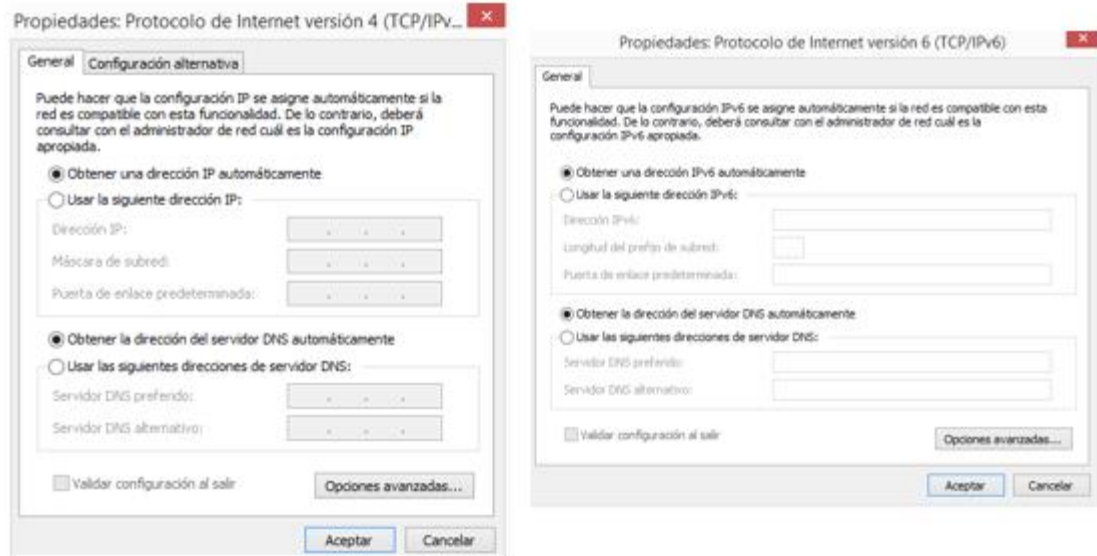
Propiedades: Protocolo de Internet versión 4 (TCP/IPv...

General | Configuración alternativa

Puede hacer que la configuración IP se asigne automáticamente si la red es compatible con esta funcionalidad. De lo contrario, deberá consultar con el administrador de red cuál es la configuración IP apropiada.

Obtener una dirección IP automáticamente

Usar la siguiente dirección IP:

Dirección IP:

Máscara de subred:

Puerta de enlace predeterminada:

Obtener la dirección del servidor DNS automáticamente

Usar las siguientes direcciones de servidor DNS:

Servidor DNS preferido:

Servidor DNS alternativo:

Validar configuración al salir

Opciones avanzadas...

Aceptar | Cancelar

Propiedades: Protocolo de Internet versión 6 (TCP/IPv6)

General

Puede hacer que la configuración IPv6 se asigne automáticamente si la red es compatible con esta funcionalidad. De lo contrario, deberá consultar con el administrador de red cuál es la configuración IPv6 apropiada.

Obtener una dirección IPv6 automáticamente

Usar la siguiente dirección IPv6:

Dirección IPv6:

Longitud del prefijo de subred:

Puerta de enlace predeterminada:

Obtener la dirección del servidor DNS automáticamente

Usar las siguientes direcciones de servidor DNS:

Servidor DNS preferido:

Servidor DNS alternativo:

Validar configuración al salir

Opciones avanzadas...

Aceptar | Cancelar